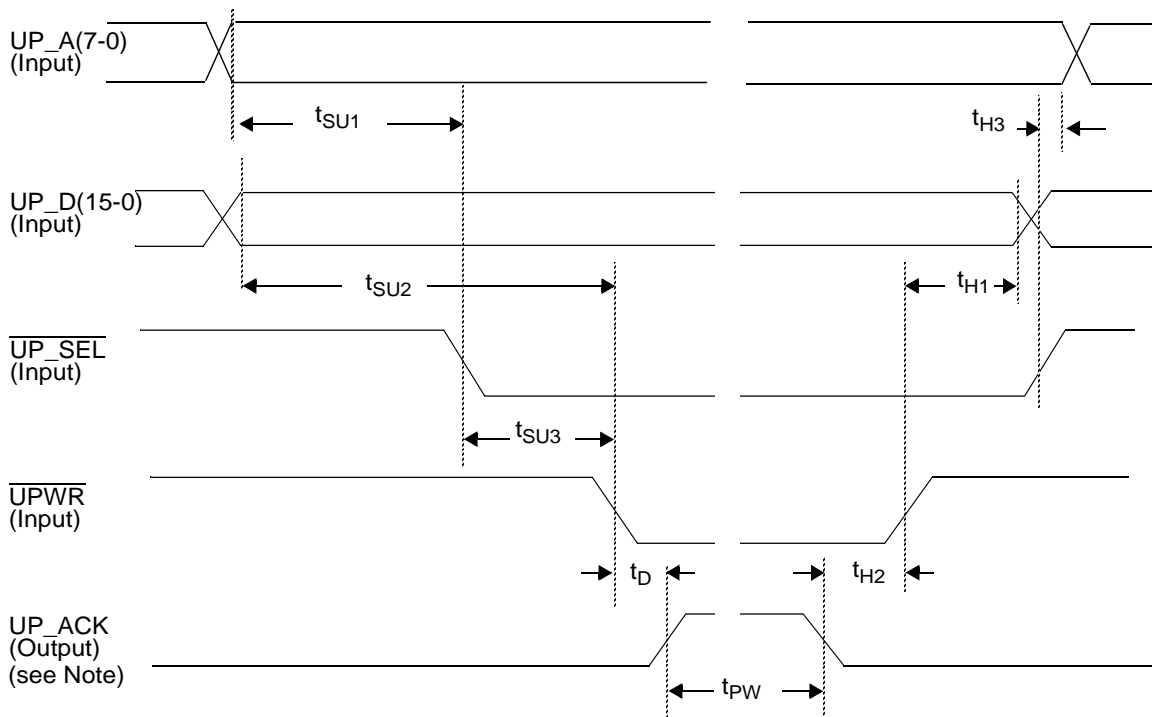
UP_A(7-0)
(Input)

$t_{SU1}$

$t_{H3}$

UP_D(15-0)
(Input)

$t_{SU2}$

$t_{H1}$

$\overline{UP\_SEL}$
(Input)

$t_{SU3}$

$\overline{UPWR}$
(Input)

$t_D$

$t_{H2}$

UP_ACK
(Output)
(see Note)

$t_{PW}$